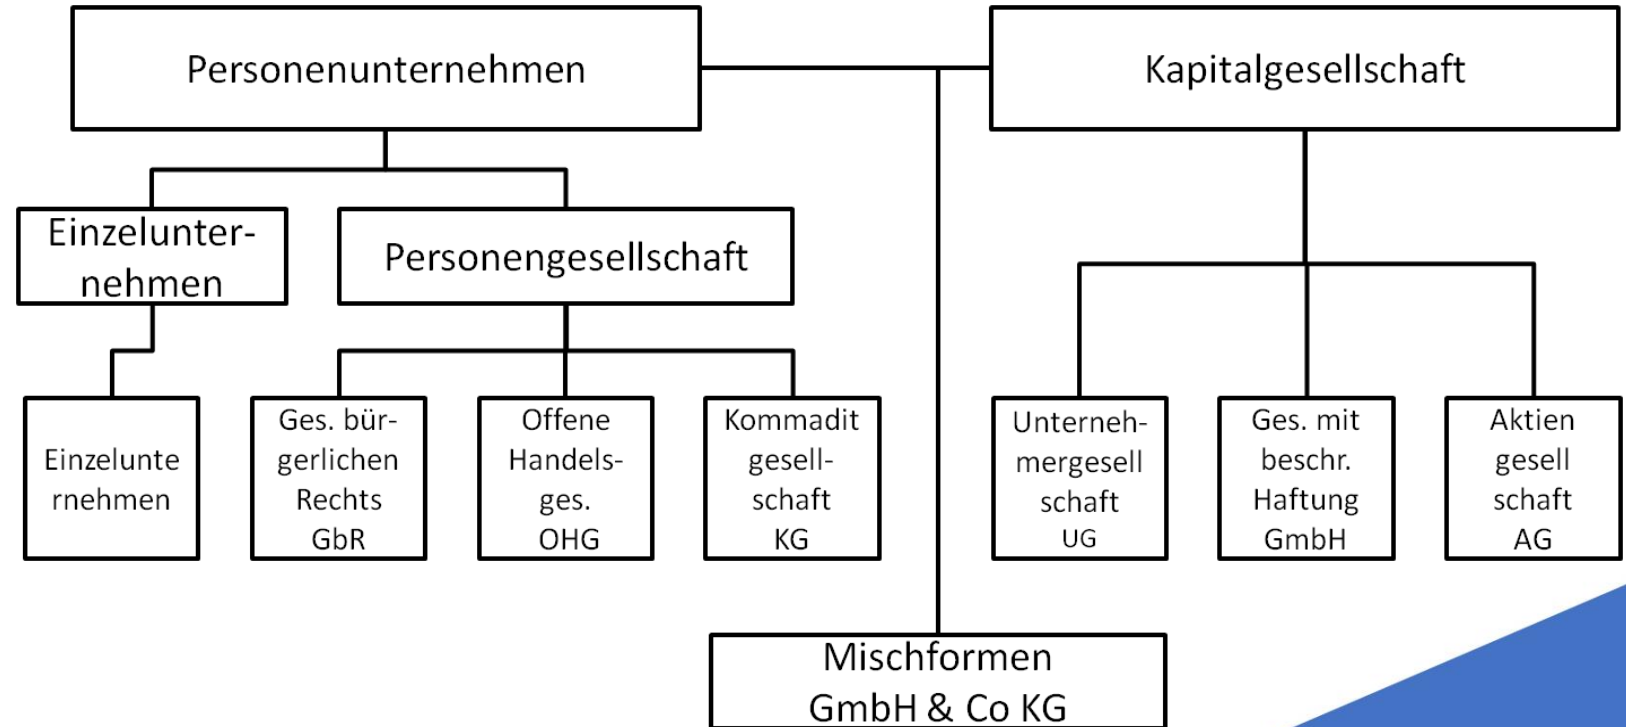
Personenunternehmen

Kapitalgesellschaft

Einzelunternehmen

Personengesellschaft

Einzelunte rnehmen

Ges. bürgerlichen Rechts GbR

Offene Handelsges. OHG

Kommadit gesellschaft KG

Unternehmergesell schaft UG

Ges. mit beschr. Haftung GmbH

Aktien gesell schaft AG

Mischformen GmbH & Co KG